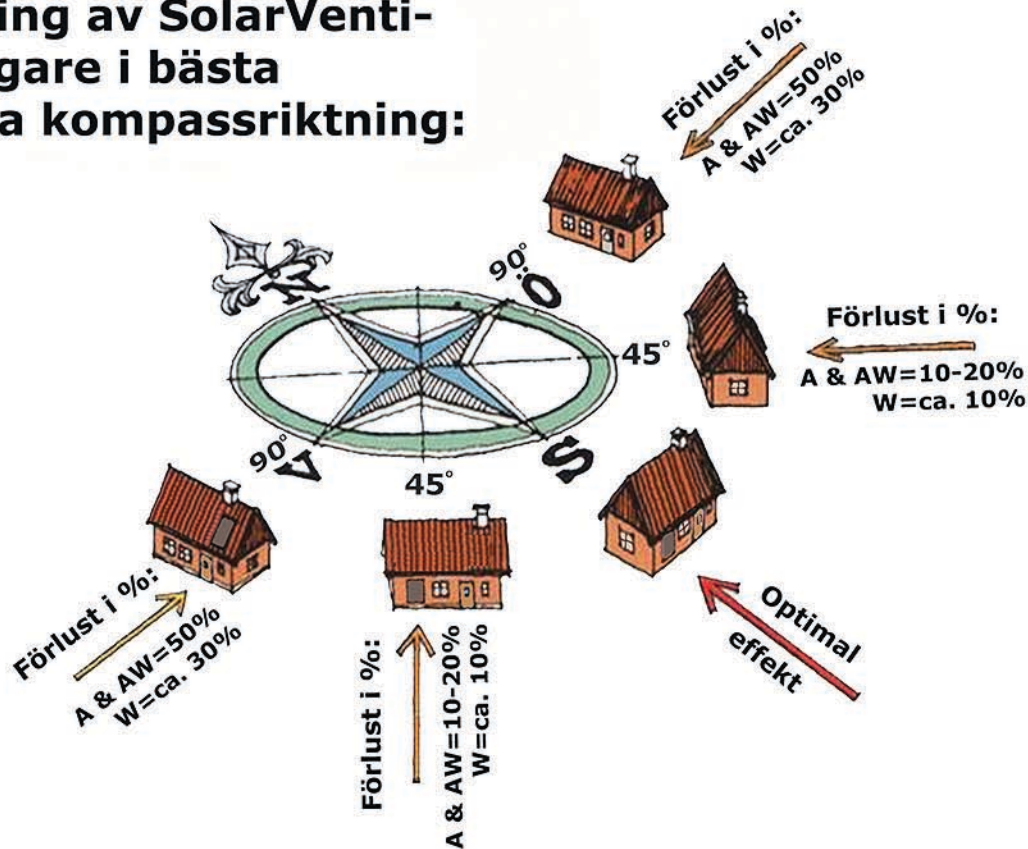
ing av SolarVentigare i bästa a kompassriktning:

Förlust i %:
A & AW=50%
W=ca. 30%

90°
O
N
45°

Förlust i %:
A & AW=10-20%
W=ca. 10%

90°
V
45°
S

Förlust i %:
A & AW=50%
W=ca. 30%

Förlust i %:
A & AW=10-20%
W=ca. 10%

Optimal
effekt